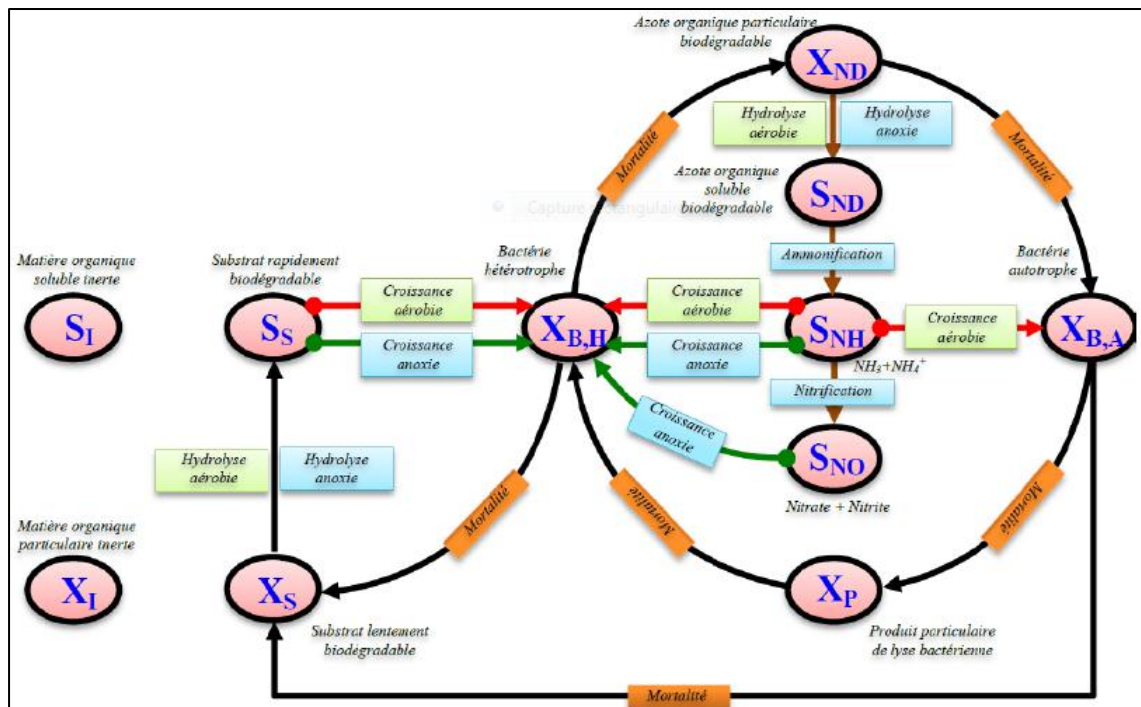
Azote organique particulaire biodégradable

$X_{ND}$

Hydrolyse aérobie

Hydrolyse anoxie

Mortalité

Mortalité

Azote organique soluble biodégradable

$S_{ND}$

Capture rectangulaire

Ammonification

Matière organique soluble inerte

Substrat rapidement biodégradable

Bactérie hétérotrophe

Bactérie autotrophe

$S_I$

$S_S$

Croissance aérobie

Croissance anoxie

$X_{B,H}$

Croissance aérobie

Croissance anoxie

$S_{NH}$

Croissance aérobie

$X_{B,A}$

$NH_3+NH_4^+$

Nitrification

Croissance anoxie

$S_{NO}$

Hydrolyse aérobie

Hydrolyse anoxie

Nitrate + Nitrite

Mortalité

Mortalité

Mortalité

Matière organique particulaire inerte

$X_I$

$X_S$

$X_P$

Substrat lentement biodégradable

Produit particulaire de lyse bactérienne

Mortalité